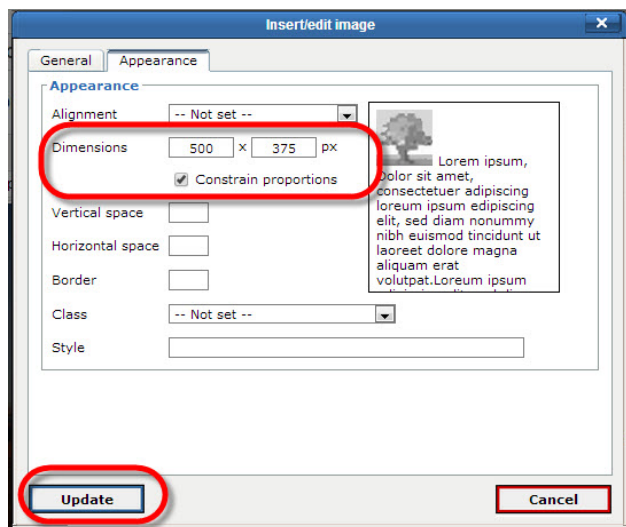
Insert/edit image

General | Appearance

Appearance

Alignment -- Not set --

Dimensions 500 x 375 px

Constrain proportions

Vertical space

Horizontal space

Border

Class -- Not set --

Style

Lorem ipsum, Dolor sit amet, consectetuer adipiscing loreum ipsum edipiscing elit, sed diam nonummy nibh euismod tincidunt ut laoreet dolore magna aliquam erat volutpat.Loreum ipsum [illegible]

Update

Cancel